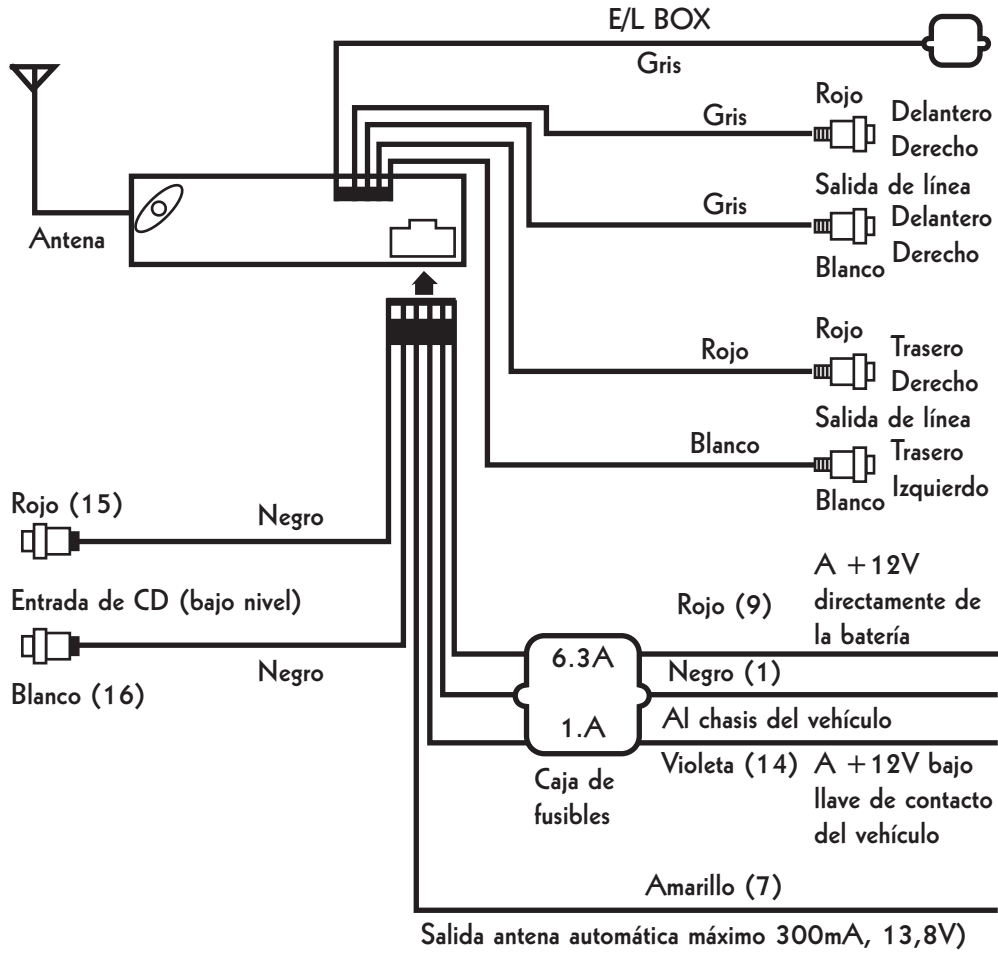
E/L BOX

Gris

Antena

Gris

Rojo

Delantero

Derecho

Gris

Salida de línea

Delantero

Derecho

Blanco

Rojo

Rojo

Trasero

Derecho

Salida de línea

Blanco

Trasero

Izquierdo

Blanco

Rojo (15)

Negro

Entrada de CD (bajo nivel)

Negro

Blanco (16)

Rojo (9)

A +12V directamente de la batería

6.3A

Negro (1)

Al chasis del vehículo

1.A

Violeta (14)

A +12V bajo llave de contacto del vehículo

Caja de fusibles

Amarillo (7)

Salida antena automática máximo 300mA, 13,8V)